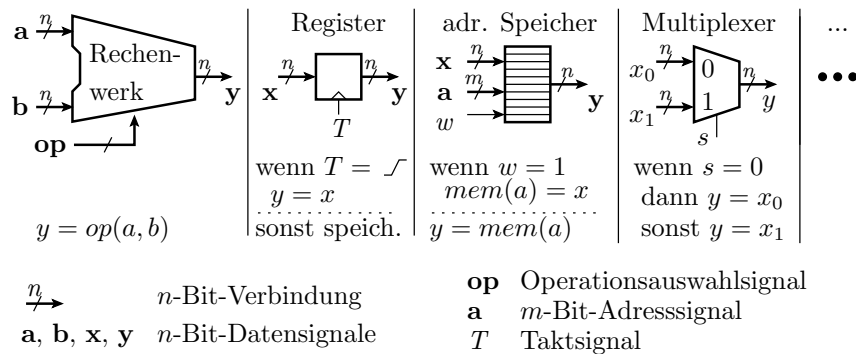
$\mathbf{a}$ $n$

$\mathbf{b}$ $n$

Rechenwerk

$n$ $\mathbf{y}$

$\mathbf{op}$

$y = op(a, b)$

Register

$\mathbf{x}$ $n$ $n$ $\mathbf{y}$

$T$

wenn $T = ⌐$
$y = x$
sonst speich.

adr. Speicher

$\mathbf{x}$ $n$
$\mathbf{a}$ $m$
$w$

$n$ $\mathbf{y}$

wenn $w = 1$
$mem(a) = x$
$y = mem(a)$

Multiplexer

$x_0$ $n$ 0
$x_1$ $n$ 1
$n$ $y$
$s$

wenn $s = 0$
dann $y = x_0$
sonst $y = x_1$

...

•••

$n$ $n$-Bit-Verbindung

$\mathbf{a}$, $\mathbf{b}$, $\mathbf{x}$, $\mathbf{y}$ $n$-Bit-Datensignale

$\mathbf{op}$ Operationsauswahlsignal

$\mathbf{a}$ $m$-Bit-Adresssignal

$T$ Taktsignal